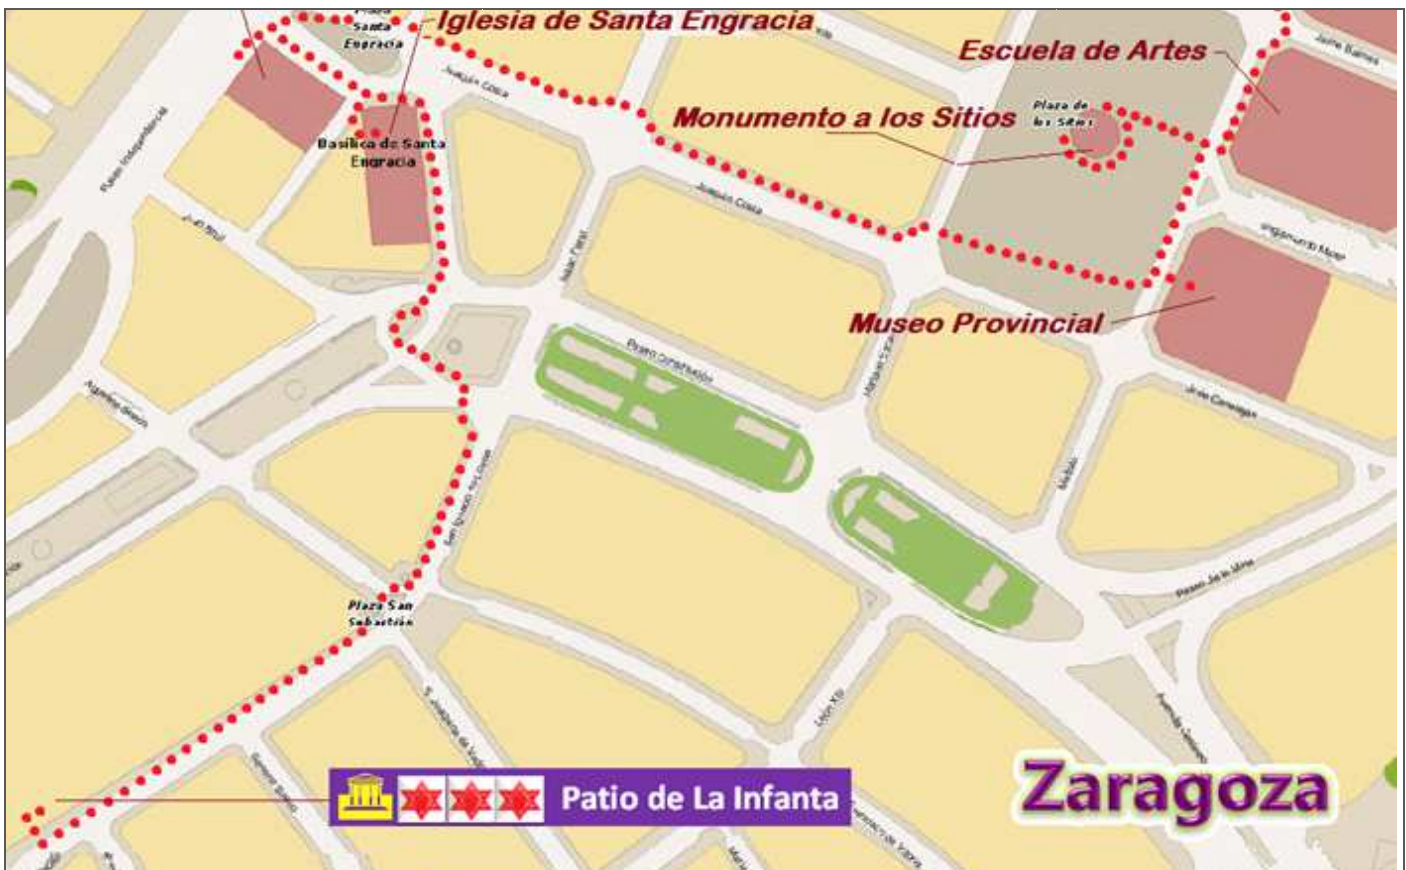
Plaza Santa Engracia
Iglesia de Santa Engracia
Escuela de Artes
Jaime Balmes
Joaquín Costa
Monumento a los Sitios
Plaza de los Sitios
Basílica de Santa Engracia
Paseo Independencia
Joaquín Costa
Isaac Peral
Juan Bruil
Gargallo
Museo Provincial
Paseo Constitución
Mariano Supervía
Jorge Cocci
Agustina Aragón
Moret
San Ignacio de Loyola
Paseo de la Mina
Plaza San Sebastián
S. Joaquín de Vedruna
León XIII
Avenida Goya
Patio de La Infanta
Zaragoza